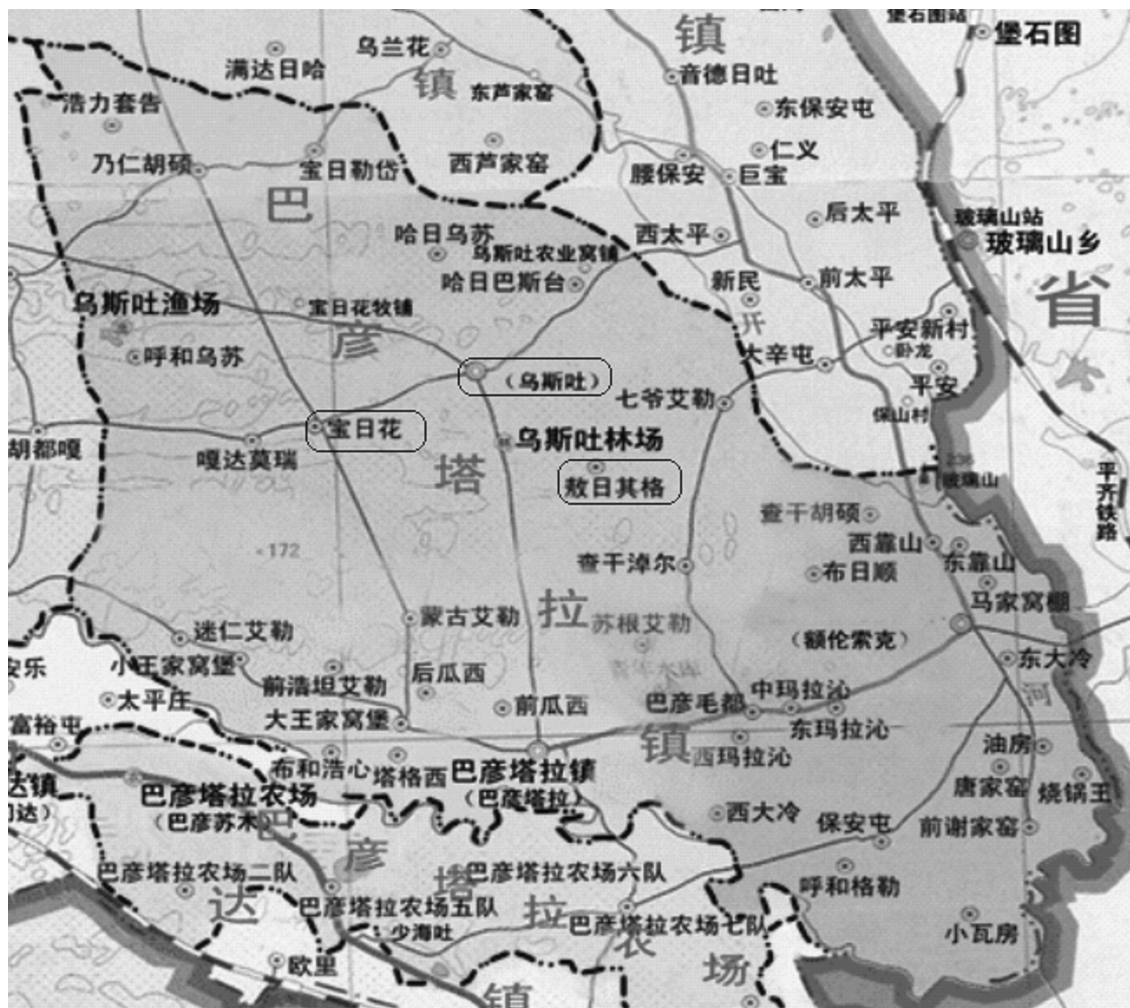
堡石图站
堡石图
镇
乌兰花
满达日哈
镇
东芦家窑
音德日吐
东保安屯
浩力套告
乃仁胡硕
宝日勒岱
西芦家窑
腰保安
仁义
巨宝
巴
哈日乌苏
乌斯吐农业窝镇
西太平
后太平
玻璃山站
玻璃山乡
哈日巴斯台
新民
前太平
省
乌斯吐渔场
宝日花牧镇
开
彦
平安新村
卧龙
呼和乌苏
大辛屯
(乌斯吐)
七爷艾勒
平安
保山村
宝日花
乌斯吐林场
胡都嘎
嘎达莫瑞
塔
敖日其格
玻璃山
平齐铁路
查干胡硕
172
西靠山
东靠山
查干淖尔
布日顺
马家窝棚
迷仁艾勒
蒙古艾勒
拉
苏根艾勒
(额伦索克)
安乐
小王家窝堡
东大冷
太平庄
前浩坦艾勒
后瓜西
富裕屯
大王家窝堡
前瓜西
巴彦毛都
中玛拉沁
东玛拉沁
河
布和浩心
塔格西
巴彦塔拉镇
镇
西玛拉沁
油房
达镇
巴彦塔拉农场
(巴彦塔拉)
唐家窑
烧锅王
(达)
(巴彦苏木)
西大冷
保安屯
前谢家窑
彦
巴彦塔拉农场二队
巴彦塔拉农场六队
塔
呼和格勒
达
巴彦塔拉农场五队
少海吐
拉
巴彦塔拉农场七队
农
小瓦房
欧里
场
镇